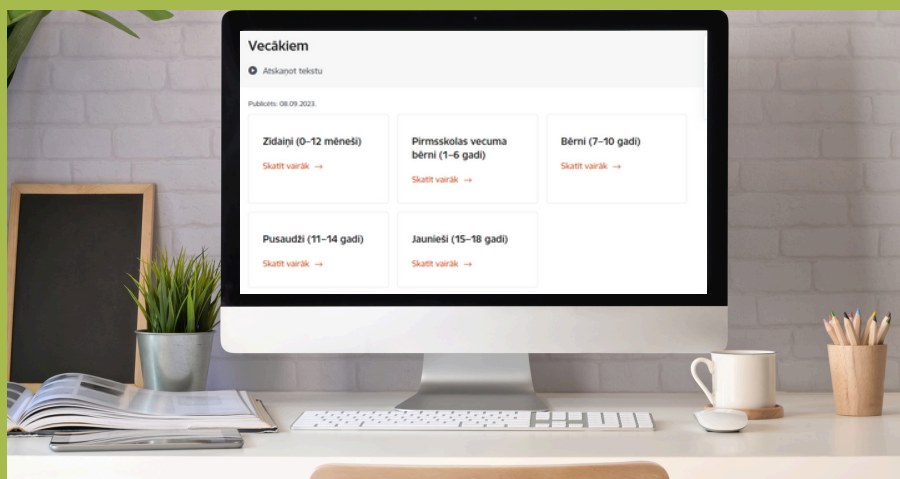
Vecākiem

Atskaņot tekstu

Publicēts: 08.09.2023.

Zīdaiņi (0–12 mēneši)
Skatīt vairāk →

Pirmsskolas vecuma bērni (1–6 gadi)
Skatīt vairāk →

Bērni (7–10 gadi)
Skatīt vairāk →

Pusaudži (11–14 gadi)
Skatīt vairāk →

Jaunieši (15–18 gadi)
Skatīt vairāk →